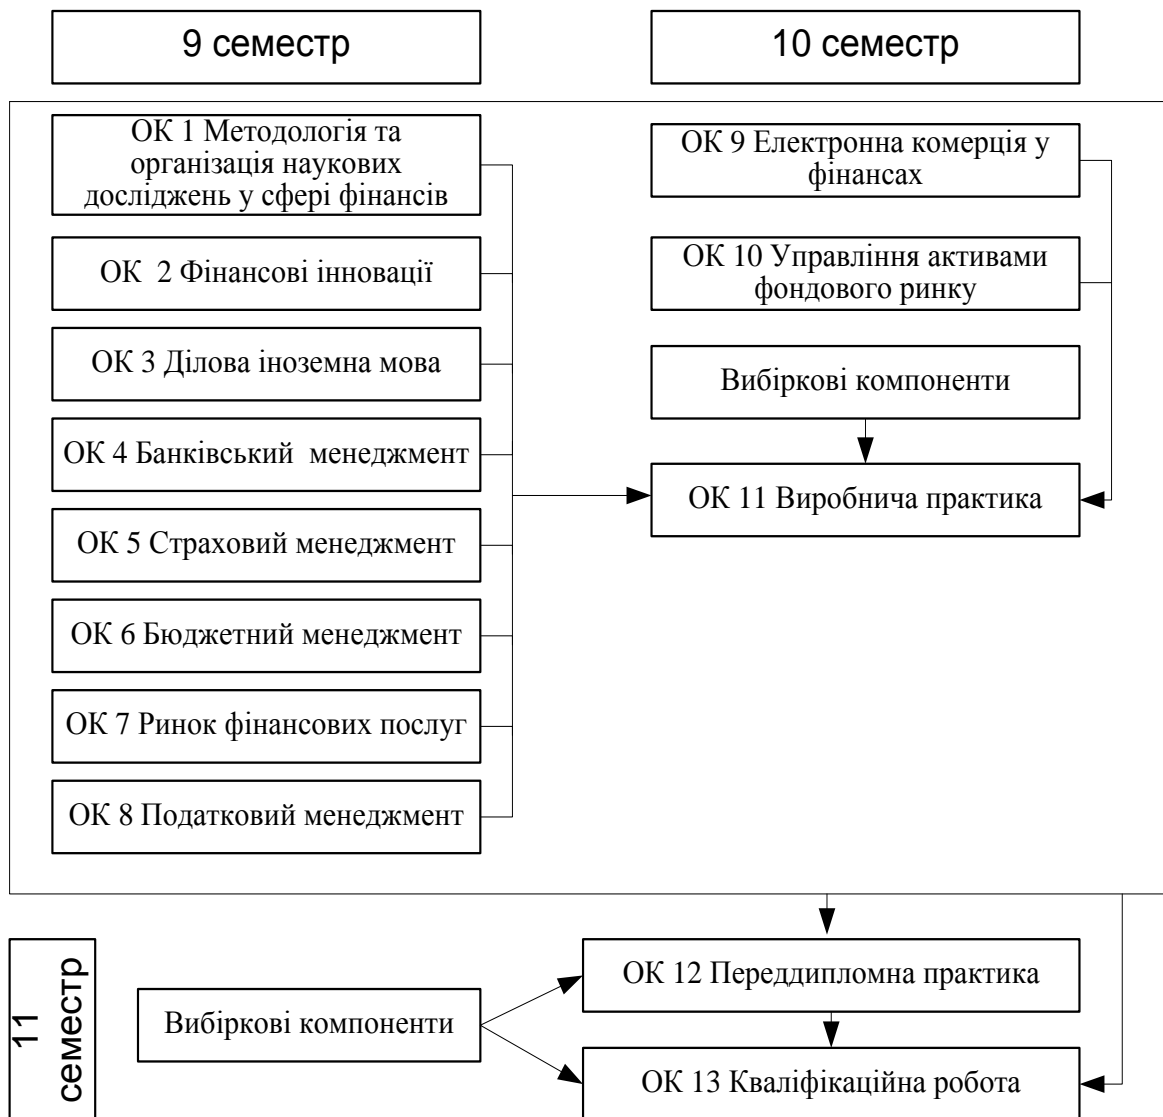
9 семестр

10 семестр

ОК 1 Методологія та організація наукових досліджень у сфері фінансів

ОК 2 Фінансові інновації

ОК 3 Ділова іноземна мова

ОК 4 Банківський менеджмент

ОК 5 Страховий менеджмент

ОК 6 Бюджетний менеджмент

ОК 7 Ринок фінансових послуг

ОК 8 Податковий менеджмент

ОК 9 Електронна комерція у фінансах

ОК 10 Управління активами фондового ринку

Вибіркові компоненти

ОК 11 Виробнича практика

11 семестр

Вибіркові компоненти

ОК 12 Переддипломна практика

ОК 13 Кваліфікаційна робота